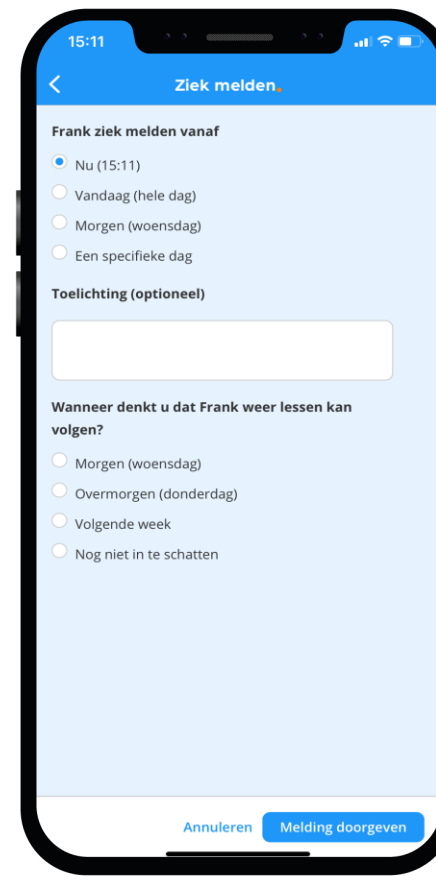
15:11

Ziek melden.

Frank ziek melden vanaf

Nu (15:11)

Vandaag (hele dag)

Morgen (woensdag)

Een specifieke dag

Toelichting (optioneel)

Wanneer denkt u dat Frank weer lessen kan volgen?

Morgen (woensdag)

Overmorgen (donderdag)

Volgende week

Nog niet in te schatten

Annuleren

Melding doorgeven